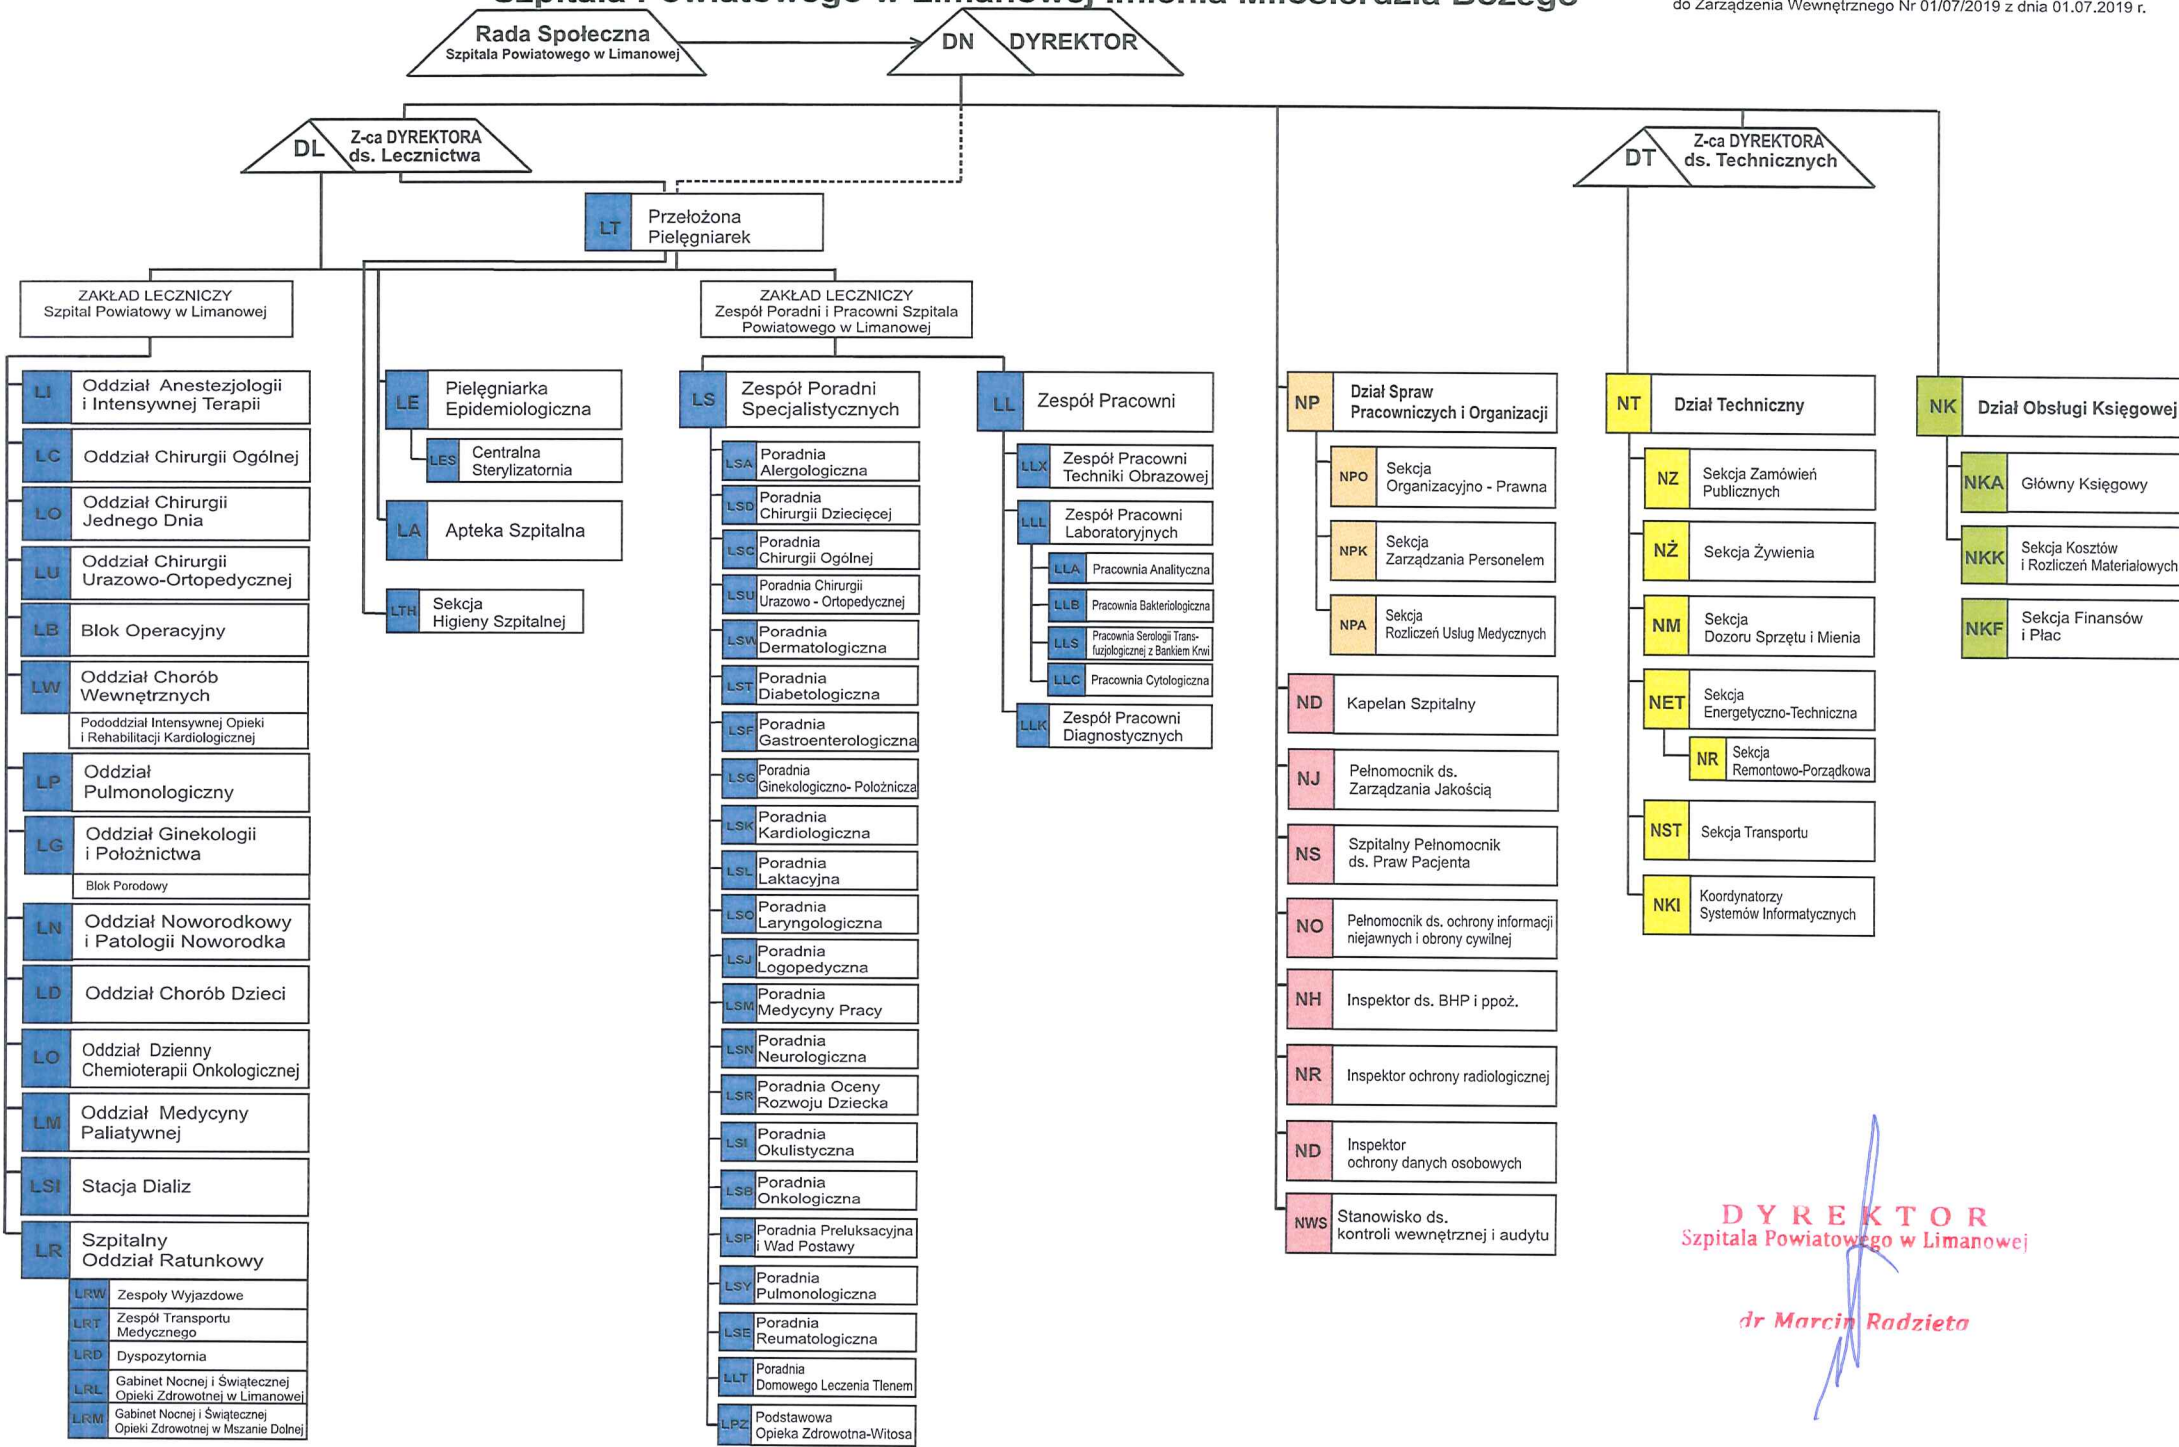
Szpitala Powiatowego w Limanowej imienia Miłosierdzia Bożego

do Zarządzenia Wewnętrznego Nr 01/07/2019 z dnia 01.07.2019 r.

Rada Społeczna
Szpitala Powiatowego w Limanowej

DN DYREKTOR

DL Z-ca DYREKTORA ds. Lecznictwa

DT Z-ca DYREKTORA ds. Technicznych

LT Przełożona Pielęgniarek

ZAKŁAD LECZNICZY
Szpital Powiatowy w Limanowej

LI Oddział Anestezjologii i Intensywnej Terapii
LC Oddział Chirurgii Ogólnej
LO Oddział Chirurgii Jednego Dnia
LU Oddział Chirurgii Urazowo-Ortopedycznej
LB Blok Operacyjny
LW Oddział Chorób Wewnętrznych
Pododdział Intensywnej Opieki i Rehabilitacji Kardiologicznej
LP Oddział Pulmonologiczny
LG Oddział Ginekologii i Położnictwa
Blok Porodowy
LN Oddział Noworodkowy i Patologii Noworodka
LD Oddział Chorób Dzieci
LO Oddział Dzienny Chemioterapii Onkologicznej
LM Oddział Medycyny Paliatywnej
LSI Stacja Dializ
LR Szpitalny Oddział Ratunkowy
LRW Zespoły Wyjazdowe
LRT Zespół Transportu Medycznego
LRD Dyspozytornia
LRL Gabinet Nocnej i Świątecznej Opieki Zdrowotnej w Limanowej
LRM Gabinet Nocnej i Świątecznej Opieki Zdrowotnej w Mszanie Dolnej

LE Pielęgniarka Epidemiologiczna
LES Centralna Sterylizatornia
LA Apteka Szpitalna
LTH Sekcja Higieny Szpitalnej

ZAKŁAD LECZNICZY
Zespół Poradni i Pracowni Szpitala Powiatowego w Limanowej

LS Zespół Poradni Specjalistycznych
LSA Poradnia Alergologiczna
LSD Poradnia Chirurgii Dziecięcej
LSC Poradnia Chirurgii Ogólnej
LSU Poradnia Chirurgii Urazowo - Ortopedycznej
LSW Poradnia Dermatologiczna
LST Poradnia Diabetologiczna
LSF Poradnia Gastroenterologiczna
LSG Poradnia Ginekologiczno- Położnicza
LSK Poradnia Kardiologiczna
LSL Poradnia Laktacyjna
LSO Poradnia Laryngologiczna
LSJ Poradnia Logopedyczna
LSM Poradnia Medycyny Pracy
LSN Poradnia Neurologiczna
LSR Poradnia Oceny Rozwoju Dziecka
LSI Poradnia Okulistyczna
LSB Poradnia Onkologiczna
LSP Poradnia Preluksacyjna i Wad Postawy
LSY Poradnia Pulmonologiczna
LSE Poradnia Reumatologiczna
LLT Poradnia Domowego Leczenia Tlenem
LPZ Podstawowa Opieka Zdrowotna-Witosa

LL Zespół Pracowni
LLX Zespół Pracowni Techniki Obrazowej
LLL Zespół Pracowni Laboratoryjnych
LLA Pracownia Analityczna
LLB Pracownia Bakteriologiczna
LLS Pracownia Serologii Transfuzjologicznej z Bankiem Krwi
LLC Pracownia Cytologiczna
LLK Zespół Pracowni Diagnostycznych

NP Dział Spraw Pracowniczych i Organizacji
NPO Sekcja Organizacyjno - Prawna
NPK Sekcja Zarządzania Personelem
NPA Sekcja Rozliczeń Usług Medycznych
ND Kapelan Szpitalny
NJ Pełnomocnik ds. Zarządzania Jakością
NS Szpitalny Pełnomocnik ds. Praw Pacjenta
NO Pełnomocnik ds. ochrony informacji niejawnych i obrony cywilnej
NH Inspektor ds. BHP i ppoż.
NR Inspektor ochrony radiologicznej
ND Inspektor ochrony danych osobowych
NWS Stanowisko ds. kontroli wewnętrznej i audytu

NT Dział Techniczny
NZ Sekcja Zamówień Publicznych
NŻ Sekcja Żywienia
NM Sekcja Dozoru Sprzętu i Mienia
NET Sekcja Energetyczno-Techniczna
NR Sekcja Remontowo-Porządkowa
NST Sekcja Transportu
NKI Koordynatorzy Systemów Informatycznych

NK Dział Obsługi Księgowej
NKA Główny Księgowy
NKK Sekcja Kosztów i Rozliczeń Materiałowych
NKF Sekcja Finansów i Płac

DYREKTOR
Szpitala Powiatowego w Limanowej
dr Marcin Radzięta